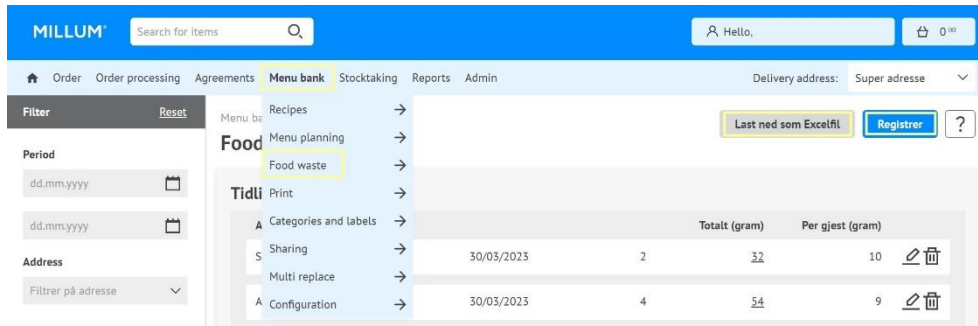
MILLUM® Search for items

Hello,

0⁰⁰

Order Order processing Agreements Menu bank Stocktaking Reports Admin

Delivery address: Super adresse

Filter Reset

Period

dd.mm.yyyy

dd.mm.yyyy

Address

Filtrer på adresse

Menu ba

Food

Recipes →

Menu planning →

Food waste →

Print →

Categories and labels →

Sharing →

Multi replace →

Configuration →

Last ned som Excelfil

Registrer

?

Tidli

| A | | | Totalt (gram) | Per gjest (gram) |
|---|---|---|---|---|
| S | 30/03/2023 | 2 | 32 | 10 |
| A | 30/03/2023 | 4 | 54 | 9 |